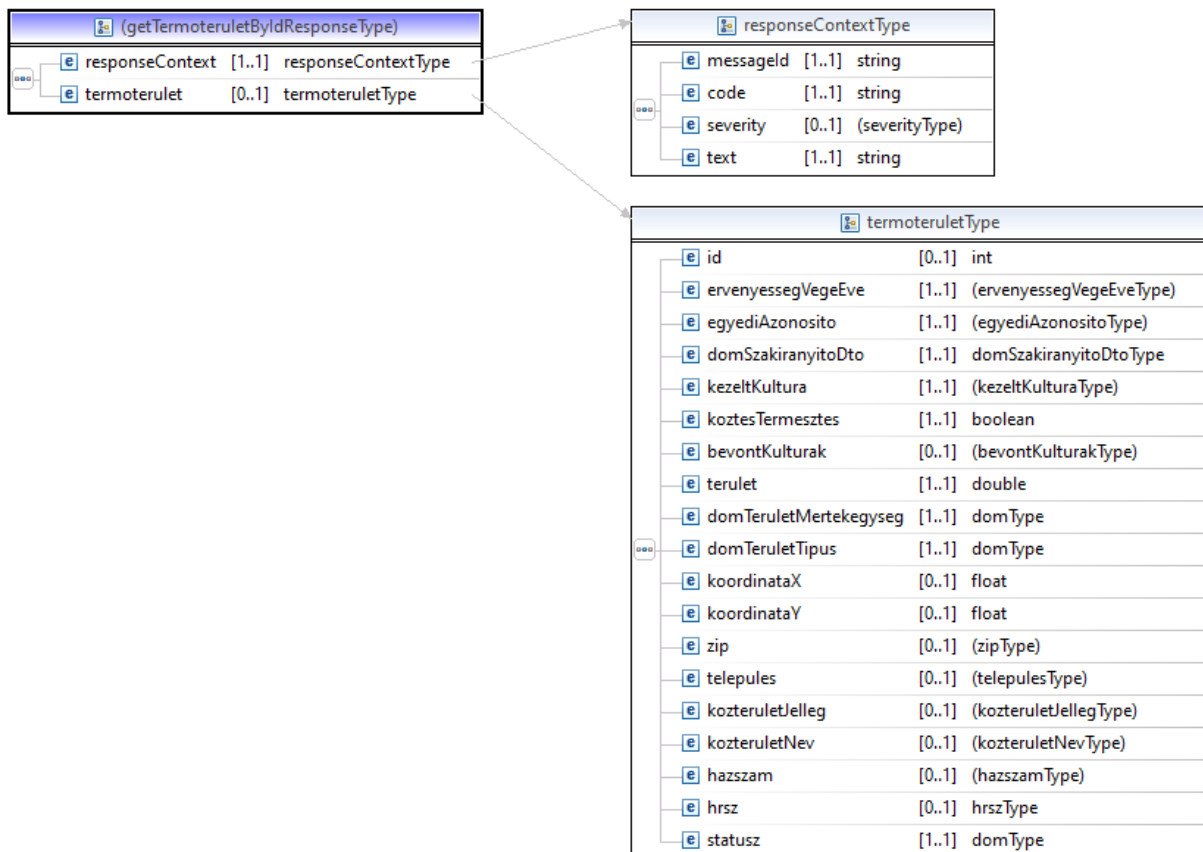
(getTermoteruletByIdResponseType)

| | | |
|---|---|---|
| e responseContext | [1..1] | responseContextType |
| e termoterulet | [0..1] | termoteruletType |

responseContextType

| | | |
|---|---|---|
| e messageId | [1..1] | string |
| e code | [1..1] | string |
| e severity | [0..1] | (severityType) |
| e text | [1..1] | string |

termoteruletType

| | | |
|---|---|---|
| e id | [0..1] | int |
| e ervenyessegVegeEve | [1..1] | (ervenyessegVegeEveType) |
| e egyediAzonosito | [1..1] | (egyediAzonositoType) |
| e domSzakiranyitoDto | [1..1] | domSzakiranyitoDtoType |
| e kezeltKultura | [1..1] | (kezeltKulturaType) |
| e koztesTermesztes | [1..1] | boolean |
| e bevontKulturak | [0..1] | (bevontKulturakType) |
| e terulet | [1..1] | double |
| e domTeruletMertekegyseg | [1..1] | domType |
| e domTeruletTipus | [1..1] | domType |
| e koordinataX | [0..1] | float |
| e koordinataY | [0..1] | float |
| e zip | [0..1] | (zipType) |
| e telepules | [0..1] | (telepulesType) |
| e kozteruletJelleg | [0..1] | (kozteruletJellegType) |
| e kozteruletNev | [0..1] | (kozteruletNevType) |
| e hazszam | [0..1] | (hazszamType) |
| e hrsz | [0..1] | hrszType |
| e statusz | [1..1] | domType |